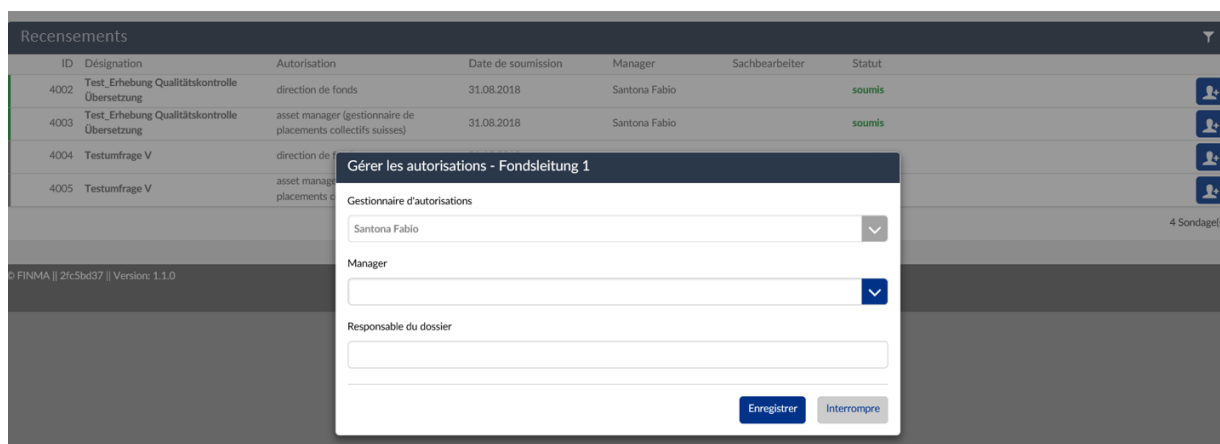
Recensements

| ID | Désignation | Autorisation | Date de soumission | Manager | Sachbearbeiter | Statut |
|---|---|---|---|---|---|---|
| 4002 | Test_Erhebung Qualitätskontrolle Übersetzung | direction de fonds | 31.08.2018 | Santona Fabio | | soumis |
| 4003 | Test_Erhebung Qualitätskontrolle Übersetzung | asset manager (gestionnaire de placements collectifs suisses) | 31.08.2018 | Santona Fabio | | soumis |
| 4004 | Testumfrage V | direction de f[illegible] | | | | |
| 4005 | Testumfrage V | asset manage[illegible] placements c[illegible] | | | | |

4 Sondage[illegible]

© FINMA || 2fc5bd37 || Version: 1.1.0

Gérer les autorisations - Fondsleitung 1

Gestionnaire d'autorisations

Santona Fabio

Manager

Responsable du dossier

Enregistrer

Interrompre